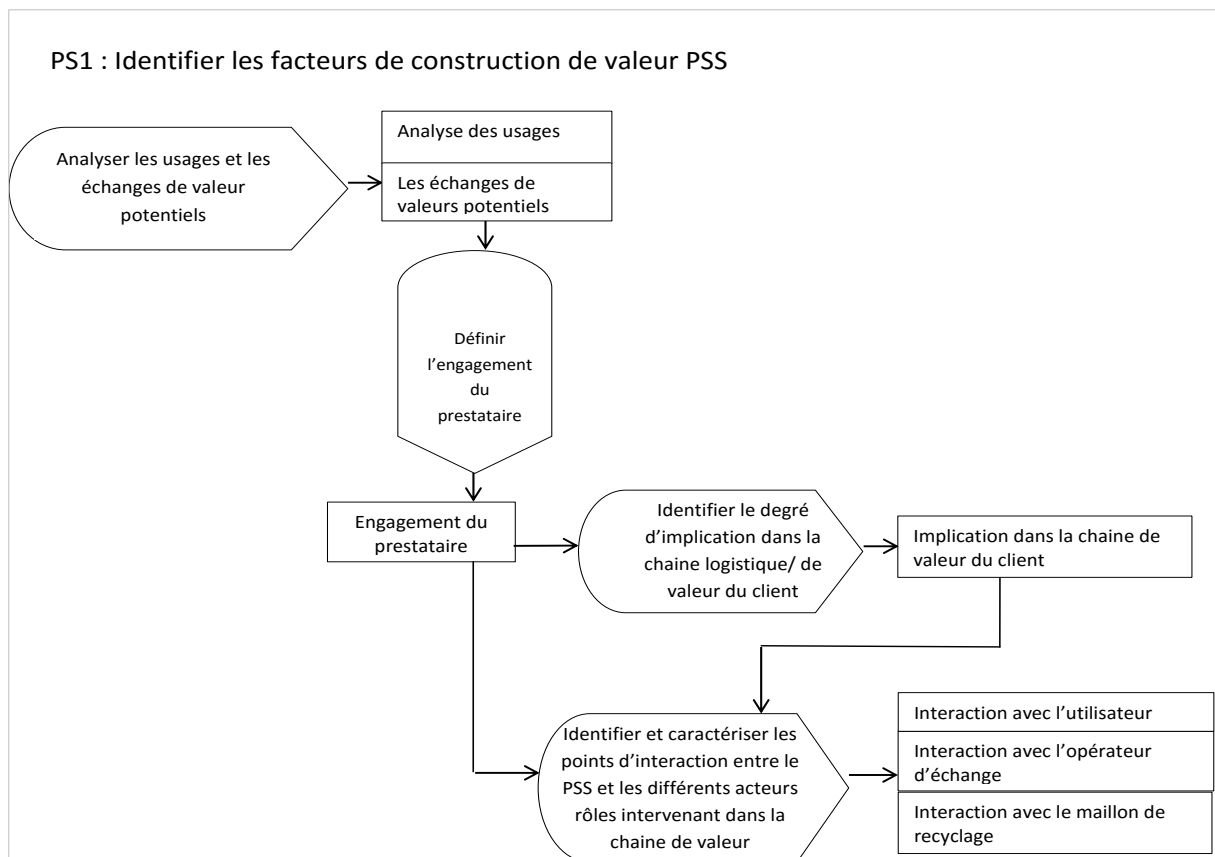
PS1 : Identifier les facteurs de construction de valeur PSS

Analyser les usages et les échanges de valeur potentiels

Analyse des usages

Les échanges de valeurs potentiels

Définir l'engagement du prestataire

Engagement du prestataire

Identifier le degré d'implication dans la chaine logistique/ de valeur du client

Implication dans la chaine de valeur du client

Identifier et caractériser les points d'interaction entre le PSS et les différents acteurs rôles intervenant dans la chaine de valeur

Interaction avec l'utilisateur

Interaction avec l'opérateur d'échange

Interaction avec le maillon de recyclage